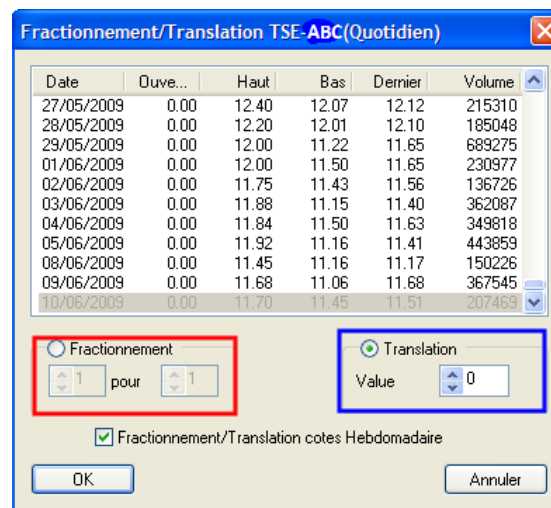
Fractionnement/Translation TSE-ABC(Quotidien)

| Date | Ouve... | Haut | Bas | Dernier | Volume |
|---|---|---|---|---|---|
| 27/05/2009 | 0.00 | 12.40 | 12.07 | 12.12 | 215310 |
| 28/05/2009 | 0.00 | 12.20 | 12.01 | 12.10 | 185048 |
| 29/05/2009 | 0.00 | 12.00 | 11.22 | 11.65 | 689275 |
| 01/06/2009 | 0.00 | 12.00 | 11.50 | 11.65 | 230977 |
| 02/06/2009 | 0.00 | 11.75 | 11.43 | 11.56 | 136726 |
| 03/06/2009 | 0.00 | 11.88 | 11.15 | 11.40 | 362087 |
| 04/06/2009 | 0.00 | 11.84 | 11.50 | 11.63 | 349818 |
| 05/06/2009 | 0.00 | 11.92 | 11.16 | 11.41 | 443859 |
| 08/06/2009 | 0.00 | 11.45 | 11.16 | 11.17 | 150226 |
| 09/06/2009 | 0.00 | 11.68 | 11.06 | 11.68 | 367545 |
| 10/06/2009 | 0.00 | 11.70 | 11.45 | 11.51 | 207469 |

Fractionnement
1 pour 1

Translation
Value 0

Fractionnement/Translation cotes Hebdomadaire

OK
Annuler